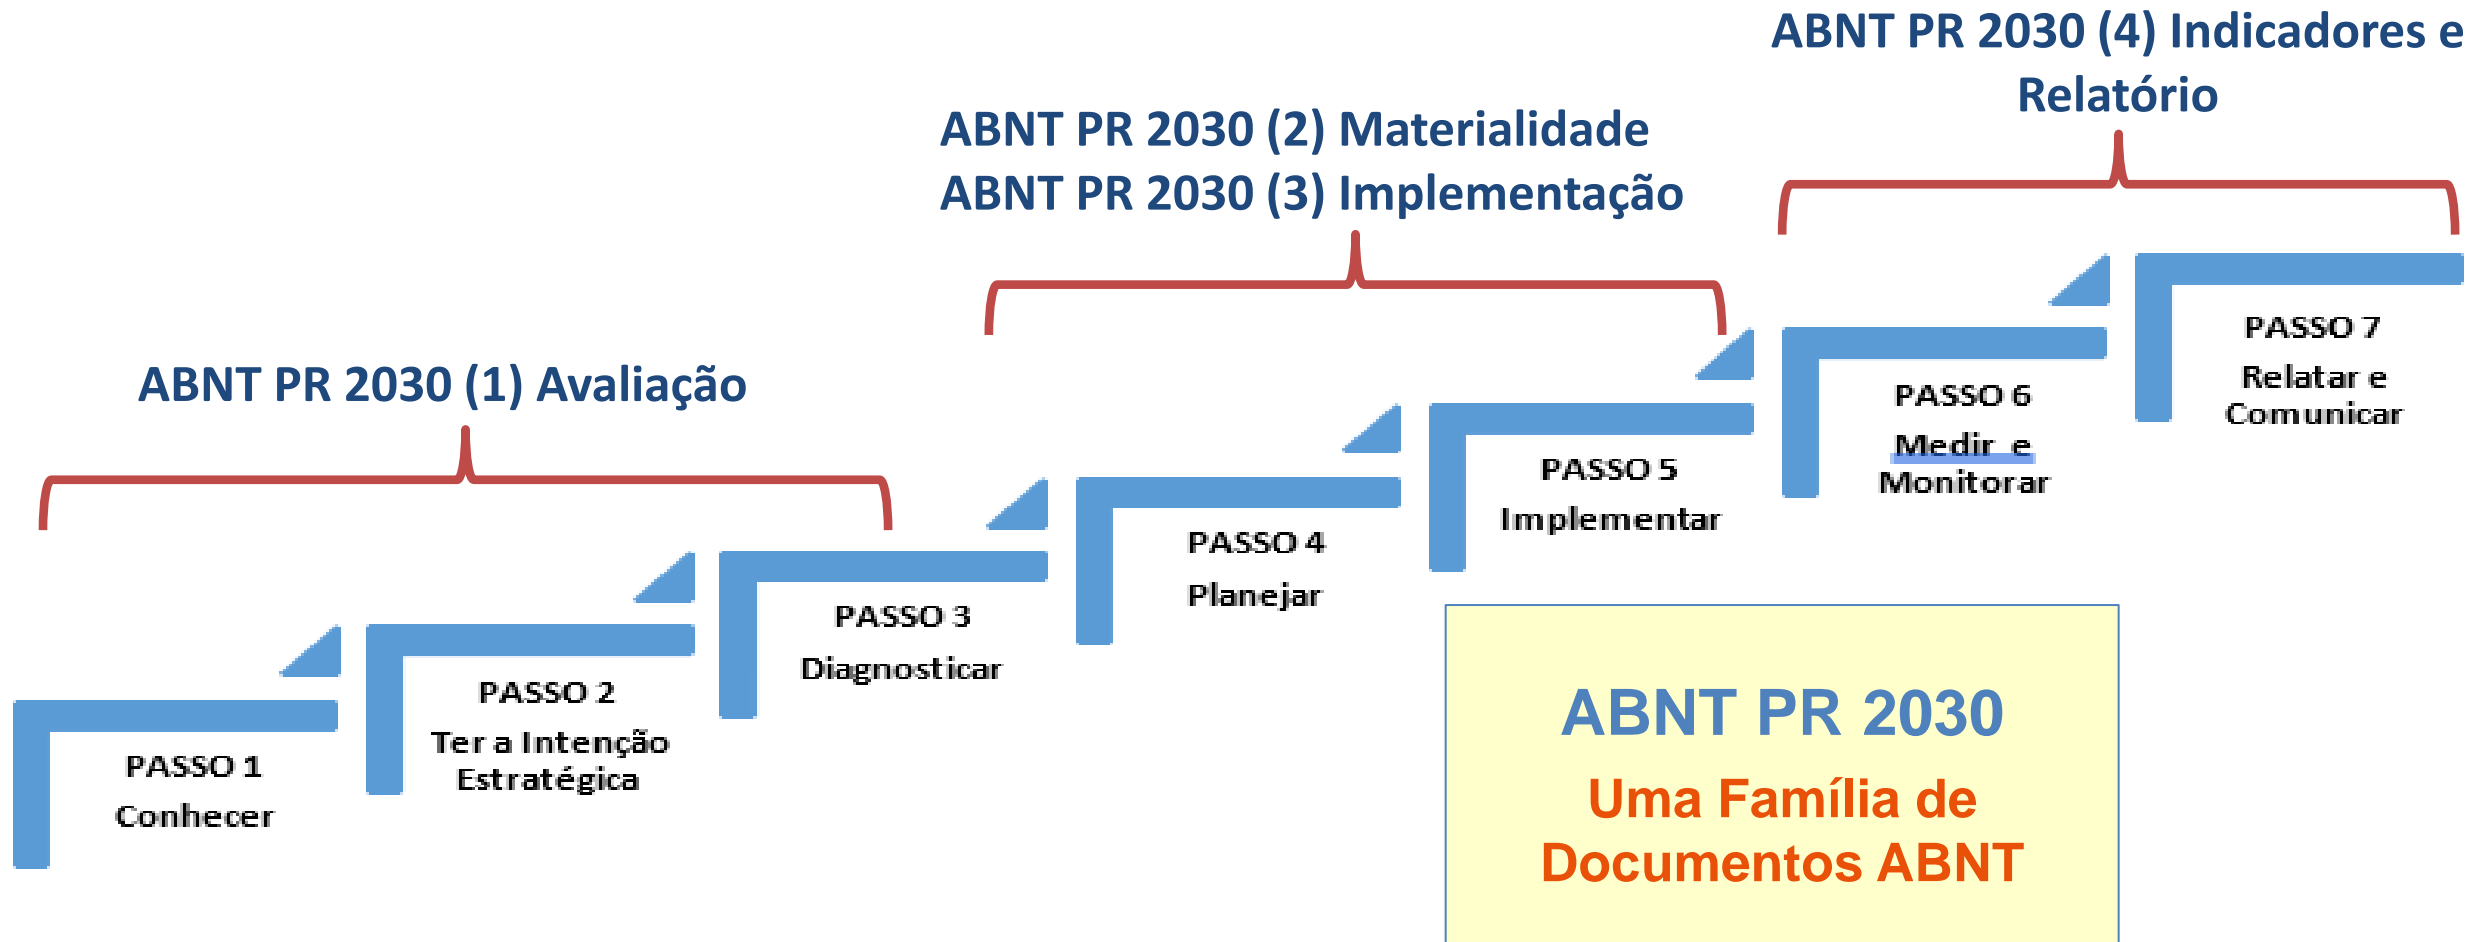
ABNT PR 2030 (4) Indicadores e Relatório

ABNT PR 2030 (2) Materialidade
ABNT PR 2030 (3) Implementação

ABNT PR 2030 (1) Avaliação

PASSO 7
Relatar e Comunicar

PASSO 6
Medir e Monitorar

PASSO 5
Implementar

PASSO 4
Planejar

PASSO 3
Diagnosticar

PASSO 2
Ter a Intenção Estratégica

PASSO 1
Conhecer

ABNT PR 2030
Uma Família de Documentos ABNT